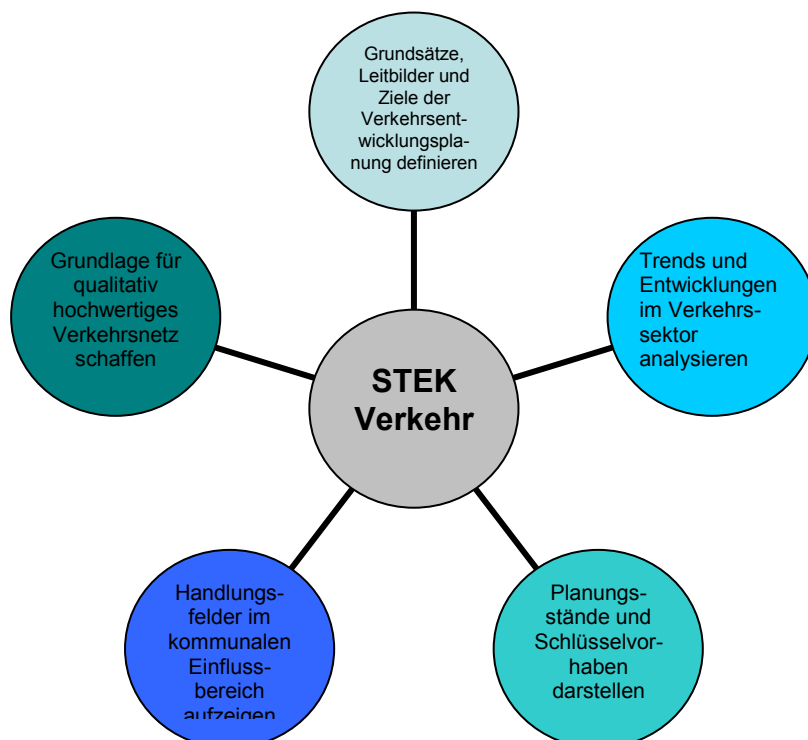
Grundsätze, Leitbilder und Ziele der Verkehrsentwicklungsplanung definieren

Grundlage für qualitativ hochwertiges Verkehrsnetz schaffen

STEK Verkehr

Trends und Entwicklungen im Verkehrssektor analysieren

Handlungsfelder im kommunalen Einflussbereich aufzeigen

Planungsstände und Schlüsselvorhaben darstellen